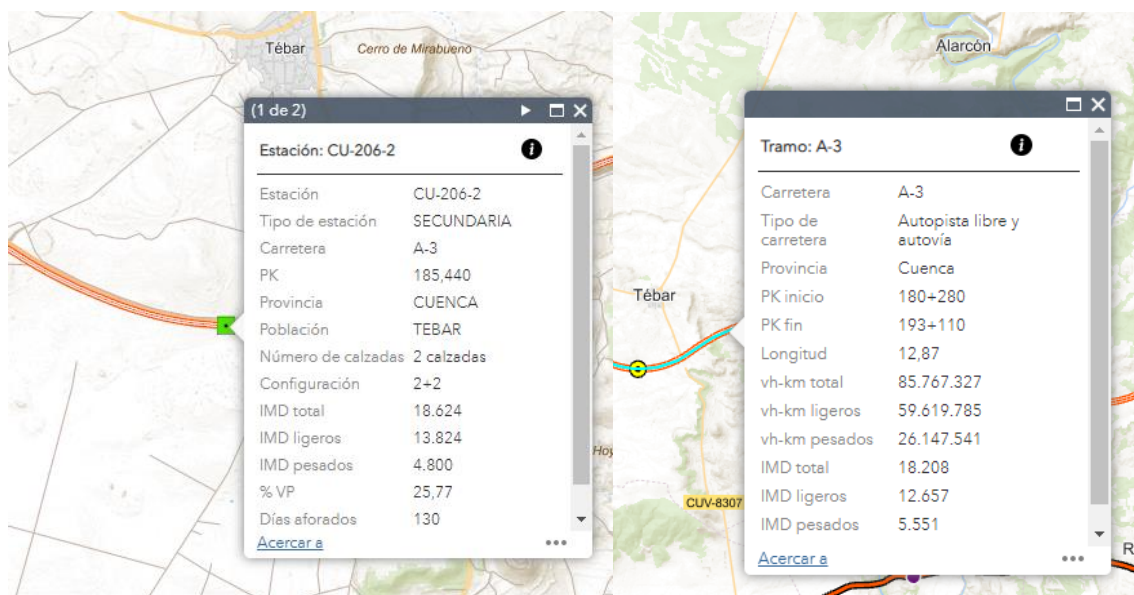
Tébar
Cerro de Mirabueno

(1 de 2)

Estación: CU-206-2

| | |
|---|---|
| Estación | CU-206-2 |
| Tipo de estación | SECUNDARIA |
| Carretera | A-3 |
| PK | 185,440 |
| Provincia | CUENCA |
| Población | TEBAR |
| Número de calzadas | 2 calzadas |
| Configuración | 2+2 |
| IMD total | 18.624 |
| IMD ligeros | 13.824 |
| IMD pesados | 4.800 |
| % VP | 25,77 |
| Días aforados | 130 |

Acercar a

Hoy

Alarcón

Tébar

CUV-8307

Tramo: A-3

| | |
|---|---|
| Carretera | A-3 |
| Tipo de carretera | Autopista libre y autovía |
| Provincia | Cuenca |
| PK inicio | 180+280 |
| PK fin | 193+110 |
| Longitud | 12,87 |
| vh-km total | 85.767.327 |
| vh-km ligeros | 59.619.785 |
| vh-km pesados | 26.147.541 |
| IMD total | 18.208 |
| IMD ligeros | 12.657 |
| IMD pesados | 5.551 |

Acercar a

R